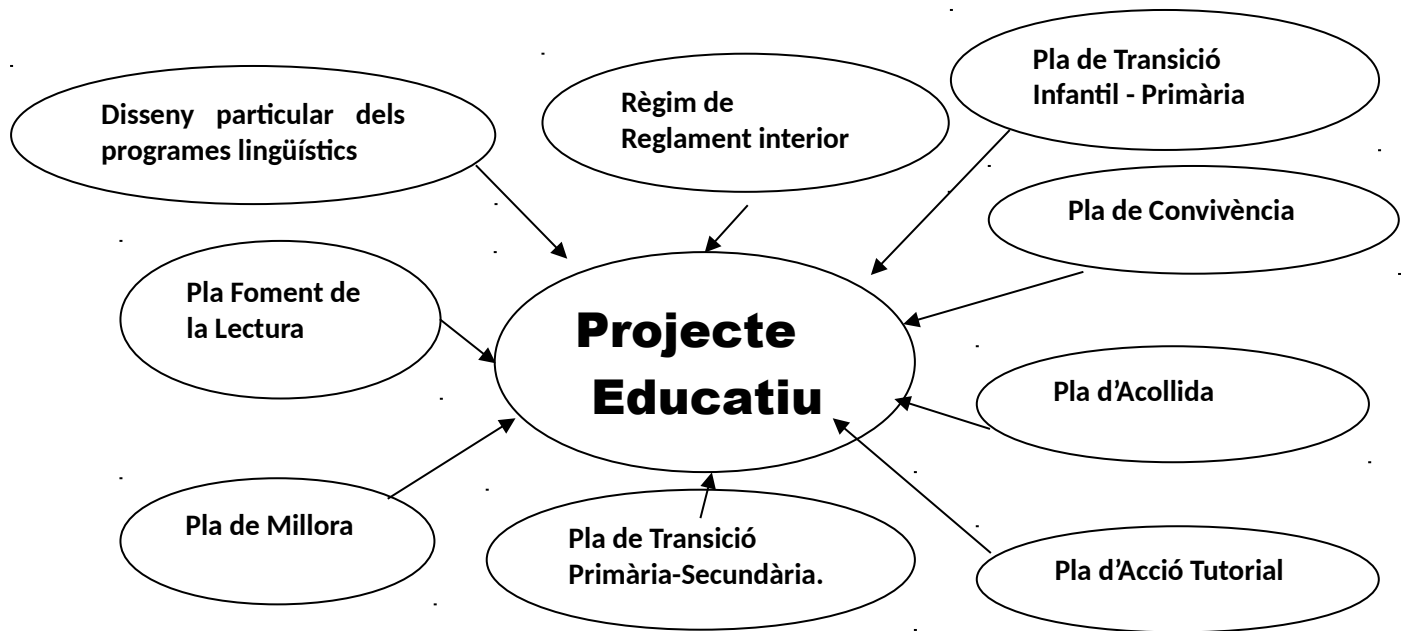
Disseny particular dels programes lingüístics

Règim de Reglament interior

Pla de Transició Infantil - Primària

Pla de Convivència

Pla Foment de la Lectura

Projecte Educatiu

Pla d'Acollida

Pla de Millora

Pla de Transició Primària-Secundària.

Pla d'Acció Tutorial